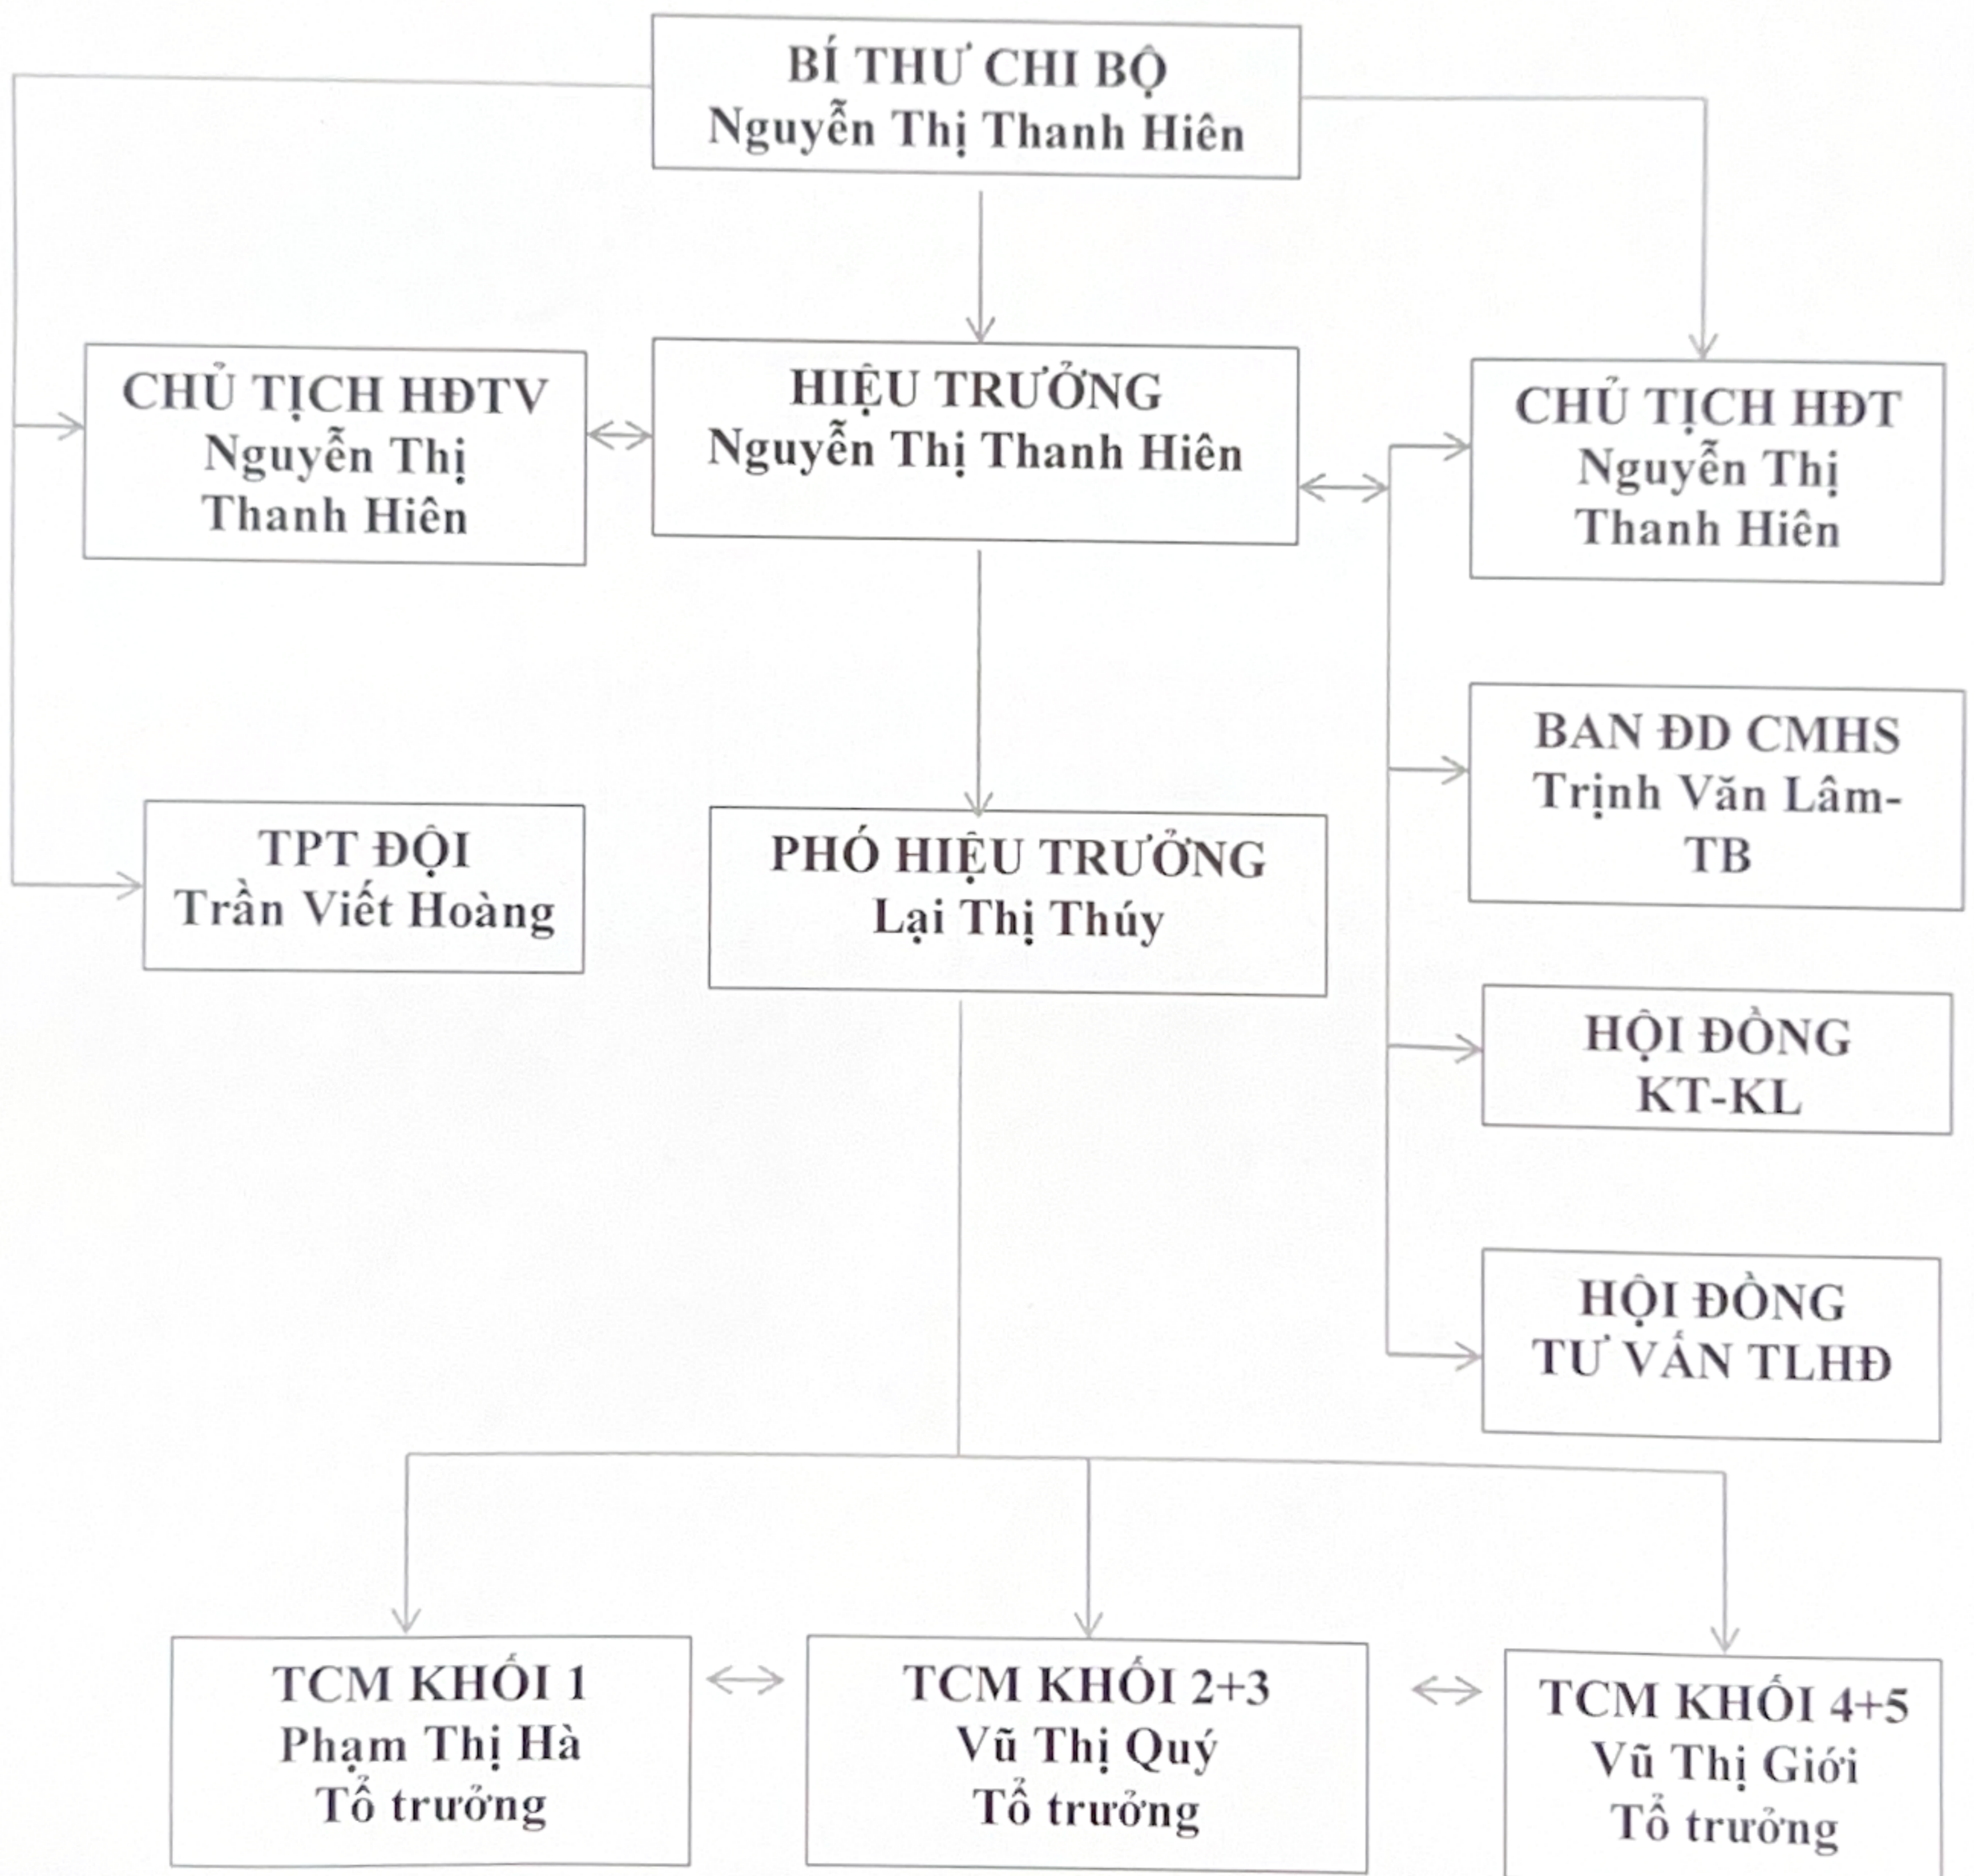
BÍ THƯ CHI BỘ
Nguyễn Thị Thanh Hiên

CHỦ TỊCH HĐTV
Nguyễn Thị Thanh Hiên

HIỆU TRƯỞNG
Nguyễn Thị Thanh Hiên

CHỦ TỊCH HĐT
Nguyễn Thị Thanh Hiên

BAN ĐD CMHS
Trịnh Văn Lâm-TB

TPT ĐỘI
Trần Viết Hoàng

PHÓ HIỆU TRƯỞNG
Lại Thị Thúy

HỘI ĐỒNG
KT-KL

HỘI ĐỒNG
TƯ VẤN TLHĐ

TCM KHỐI 1
Phạm Thị Hà
Tổ trưởng

TCM KHỐI 2+3
Vũ Thị Quý
Tổ trưởng

TCM KHỐI 4+5
Vũ Thị Giới
Tổ trưởng